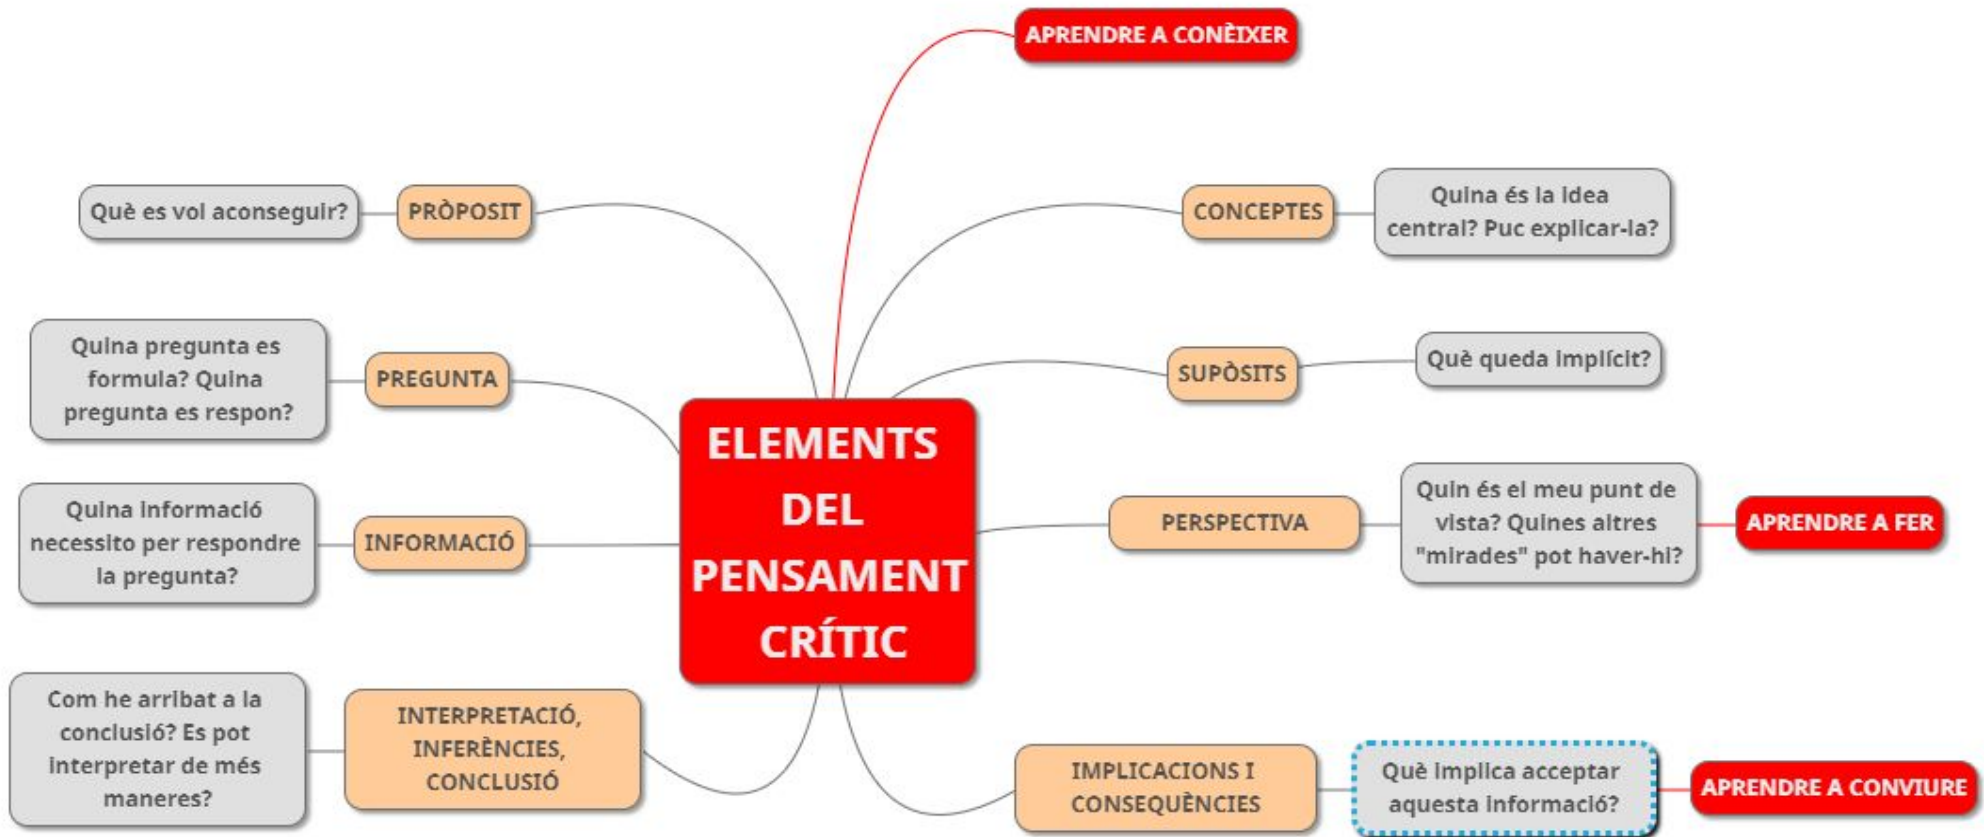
ELEMENTS DEL PENSAMENT CRÍTIC

APRENDRE A CONÈIXER

PRÒPOSIT
Què es vol aconseguir?

PREGUNTA
Quina pregunta es formula? Quina pregunta es respon?

INFORMACIÓ
Quina informació necessito per respondre la pregunta?

INTERPRETACIÓ, INFERÈNCIES, CONCLUSIÓ
Com he arribat a la conclusió? Es pot interpretar de més maneres?

CONCEPTES
Quina és la idea central? Puc explicar-la?

SUPÒSITS
Què queda implícit?

PERSPECTIVA
Quin és el meu punt de vista? Quines altres "mirades" pot haver-hi?
APRENDRE A FER

IMPLICACIONS I CONSEQÜÈNCIES
Què implica acceptar aquesta informació?
APRENDRE A CONVIURE